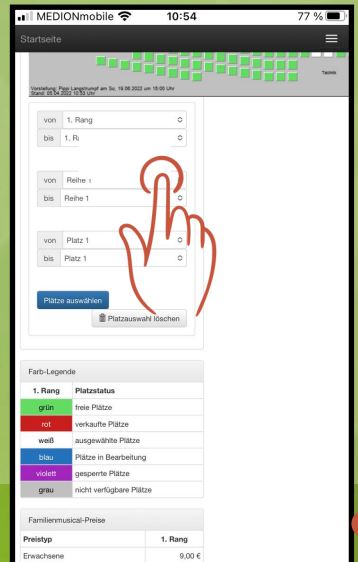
MEDIONmobile 10:54 77 %

Startseite

Technik

Vorstellung: Pippi Langstrumpf am So, 19.06.2022 um 15:00 Uhr
Stand: 05.04.2022 10:53 Uhr

von 1. Rang
bis 1. R

von Reihe 1
bis Reihe 1

von Platz 1
bis Platz 1

Plätze auswählen

Platzauswahl löschen

Farb-Legende

| 1. Rang | Platzstatus |
|---|---|
| grün | freie Plätze |
| rot | verkaufte Plätze |
| weiß | ausgewählte Plätze |
| blau | Plätze in Bearbeitung |
| violett | gesperrte Plätze |
| grau | nicht verfügbare Plätze |

Familienmusical-Preise

| Preistyp | 1. Rang |
|---|---|
| Erwachsene | 9,00 € |